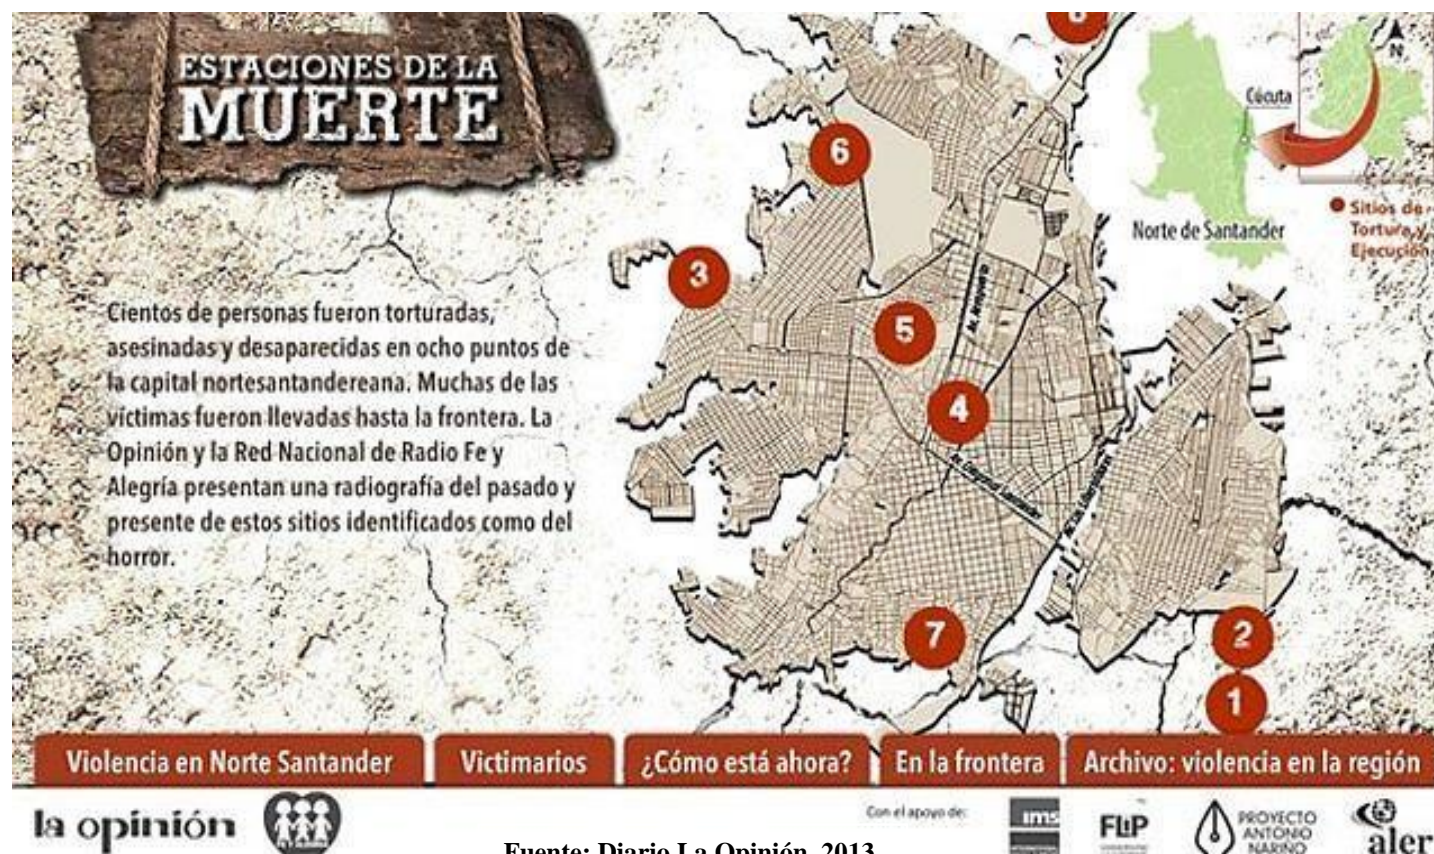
ESTACIONES DE LA
MUERTE

Cientos de personas fueron torturadas, asesinadas y desaparecidas en ocho puntos de la capital nortesantandereana. Muchas de las víctimas fueron llevadas hasta la frontera. La Opinión y la Red Nacional de Radio Fe y Alegría presentan una radiografía del pasado y presente de estos sitios identificados como del horror.

6
3
5
4
7
2
1

Cúcuta
N
Norte de Santander
Sitios de Tortura y Ejecución

Violencia en Norte Santander
Victimarios
¿Cómo está ahora?
En la frontera
Archivo: violencia en la región

la opinión
Con el apoyo de:
ims
FLIP
PROYECTO ANTONIO NARIÑO
aler

Fuente: Diario La Opinión, 2013